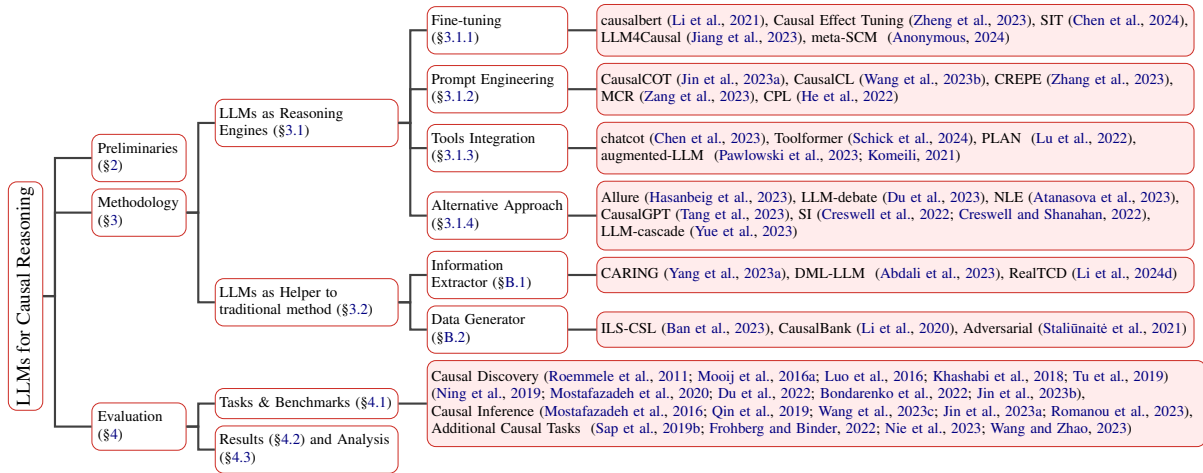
LLMs for Causal Reasoning

Preliminaries (§2)

Methodology (§3)

Evaluation (§4)

LLMs as Reasoning Engines (§3.1)

LLMs as Helper to traditional method (§3.2)

Fine-tuning (§3.1.1)

causalbert (Li et al., 2021), Causal Effect Tuning (Zheng et al., 2023), SIT (Chen et al., 2024), LLM4Causal (Jiang et al., 2023), meta-SCM (Anonymous, 2024)

Prompt Engineering (§3.1.2)

CausalCOT (Jin et al., 2023a), CausalCL (Wang et al., 2023b), CREPE (Zhang et al., 2023), MCR (Zang et al., 2023), CPL (He et al., 2022)

Tools Integration (§3.1.3)

chatcot (Chen et al., 2023), Toolformer (Schick et al., 2024), PLAN (Lu et al., 2022), augmented-LLM (Pawlowski et al., 2023; Komeili, 2021)

Alternative Approach (§3.1.4)

Allure (Hasanbeig et al., 2023), LLM-debate (Du et al., 2023), NLE (Atanasova et al., 2023), CausalGPT (Tang et al., 2023), SI (Creswell et al., 2022; Creswell and Shanahan, 2022), LLM-cascade (Yue et al., 2023)

Information Extractor (§B.1)

CARING (Yang et al., 2023a), DML-LLM (Abdali et al., 2023), RealTCD (Li et al., 2024d)

Data Generator (§B.2)

ILS-CSL (Ban et al., 2023), CausalBank (Li et al., 2020), Adversarial (Staliūnaitė et al., 2021)

Tasks & Benchmarks (§4.1)

Results (§4.2) and Analysis (§4.3)

Causal Discovery (Roemmele et al., 2011; Mooij et al., 2016a; Luo et al., 2016; Khashabi et al., 2018; Tu et al., 2019) (Ning et al., 2019; Mostafazadeh et al., 2020; Du et al., 2022; Bondarenko et al., 2022; Jin et al., 2023b),
Causal Inference (Mostafazadeh et al., 2016; Qin et al., 2019; Wang et al., 2023c; Jin et al., 2023a; Romanou et al., 2023),
Additional Causal Tasks (Sap et al., 2019b; Frohberg and Binder, 2022; Nie et al., 2023; Wang and Zhao, 2023)